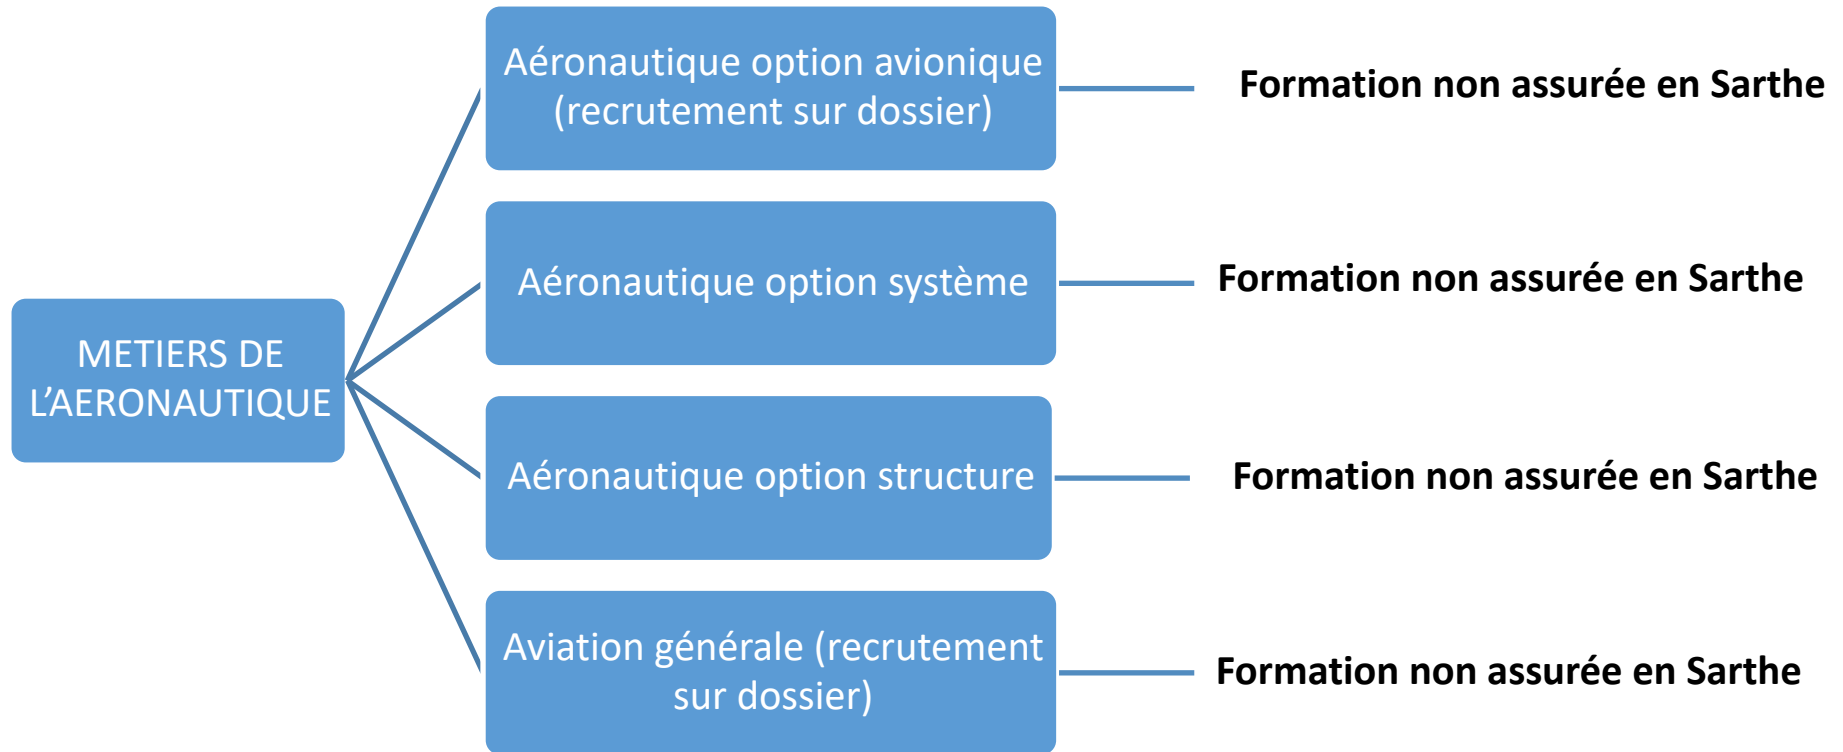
METIERS DE L'AERONAUTIQUE

Aéronautique option avionique (recrutement sur dossier)

Formation non assurée en Sarthe

Aéronautique option système

Formation non assurée en Sarthe

Aéronautique option structure

Formation non assurée en Sarthe

Aviation générale (recrutement sur dossier)

Formation non assurée en Sarthe